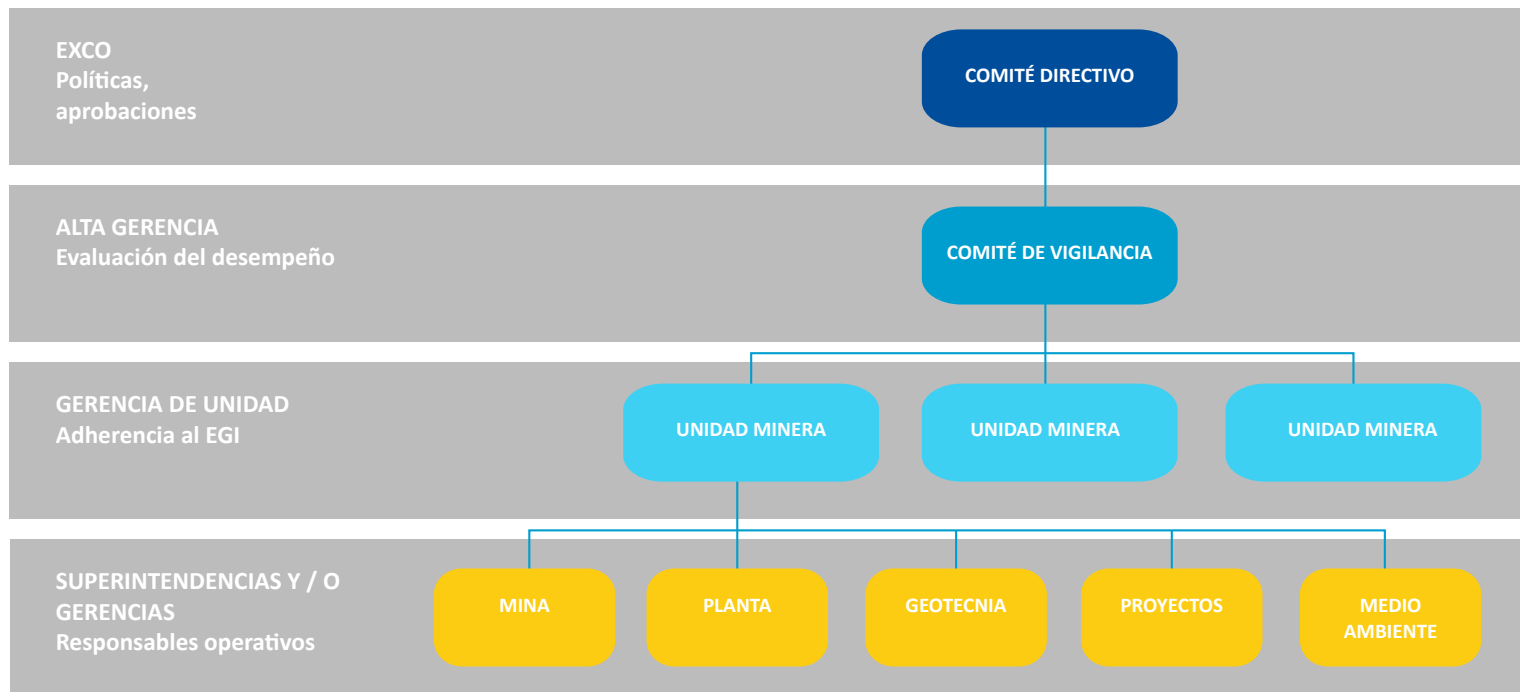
EXCO
Políticas, aprobaciones

COMITÉ DIRECTIVO

ALTA GERENCIA
Evaluación del desempeño

COMITÉ DE VIGILANCIA

GERENCIA DE UNIDAD
Adherencia al EGI

UNIDAD MINERA

UNIDAD MINERA

UNIDAD MINERA

SUPERINTENDENCIAS Y / O GERENCIAS
Responsables operativos

MINA

PLANTA

GEOTECNIA

PROYECTOS

MEDIO AMBIENTE